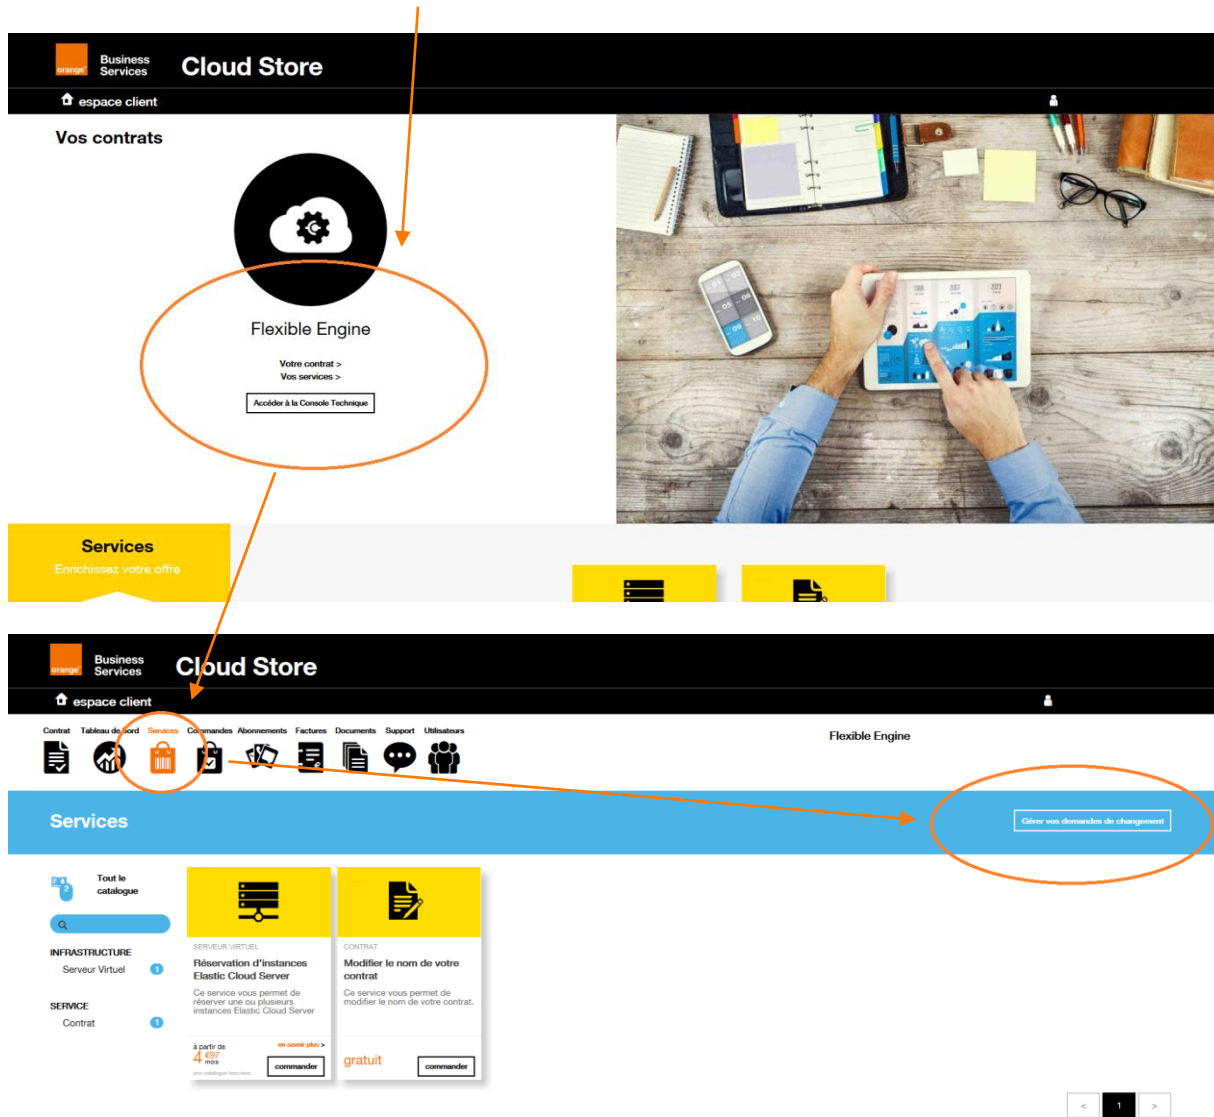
orange Business Services Cloud Store

espace client

Vos contrats

Flexible Engine

Votre contrat >
Vos services >

Accéder à la Console Technique

Services
Enrichissez votre offre

orange Business Services Cloud Store

espace client

Contrat Tableau de bord Services Commandes Abonnements Factures Documents Support Utilisateurs

Flexible Engine

Services

Gérer vos demandes de changement

Tout le catalogue

INFRASTRUCTURE
Serveur Virtuel 1

SERVICE
Contrat 1

SERVEUR VIRTUEL
Réservation d'instances Elastic Cloud Server
Ce service vous permet de réserver une ou plusieurs instances Elastic Cloud Server
à partir de 4 €97 mois
en savoir plus >
commander
prix catalogue hors taxe

CONTRAT
Modifier le nom de votre contrat
Ce service vous permet de modifier le nom de votre contrat.
gratuit
commander

< 1 >